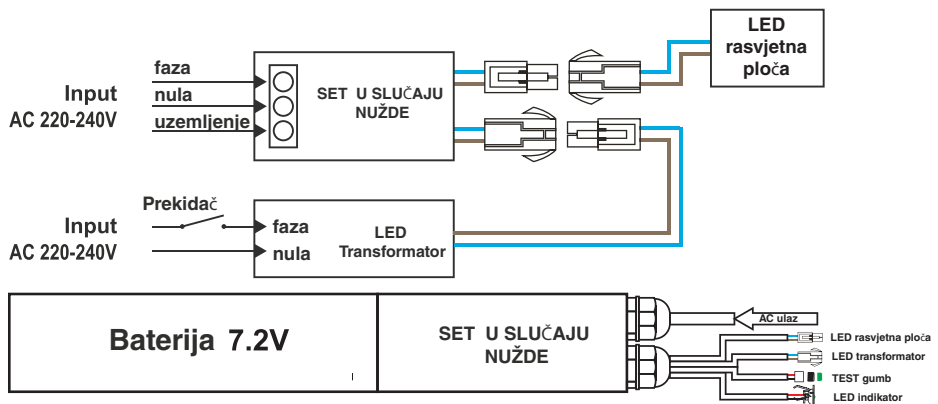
LED rasvjetna ploča

faza
nula
uzemljenje

Input
AC 220-240V

SET U SLUČAJU NUŽDE

Prekidač

Input
AC 220-240V

faza
nula

LED Transformator

Baterija 7.2V

SET U SLUČAJU NUŽDE

AC ulaz
LED rasvjetna ploča
LED transformator
TEST gumb
LED indikator